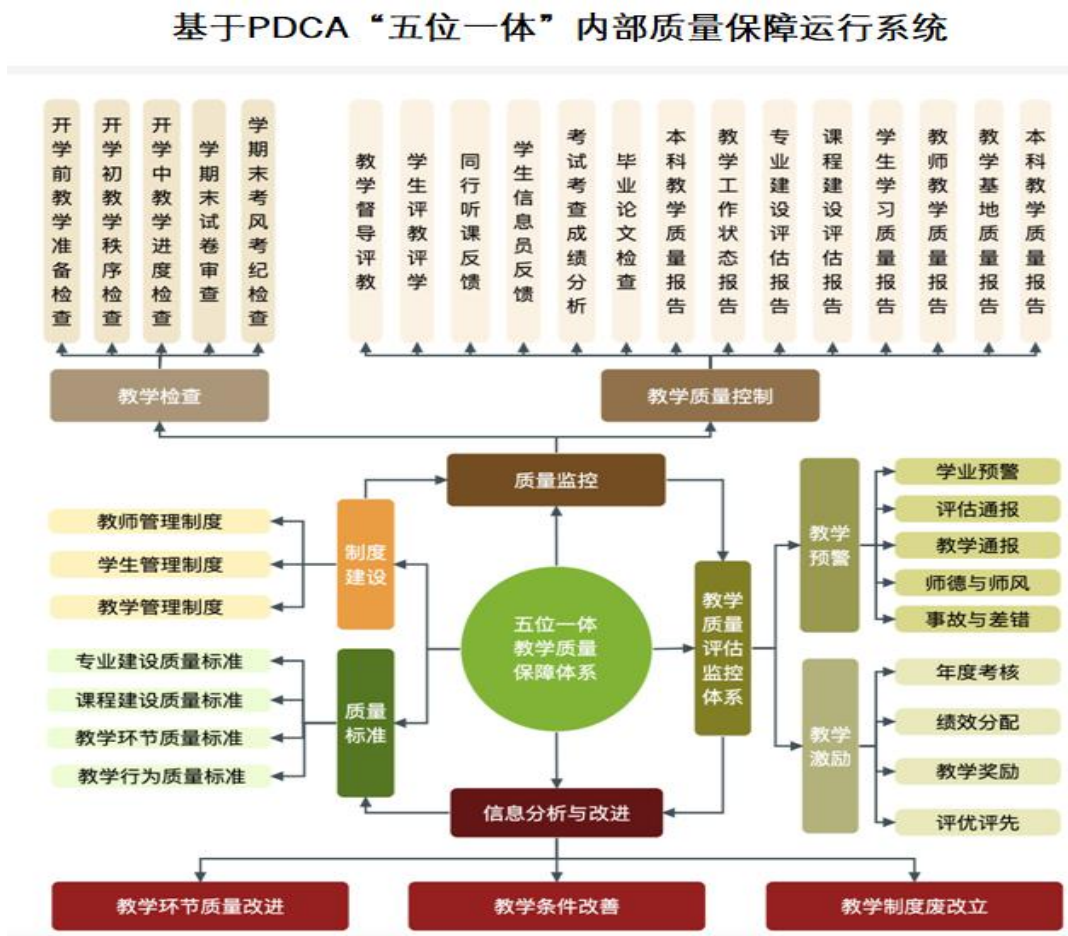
基于PDCA“五位一体”内部质量保障运行系统

开学前教学准备检查
开学初教学秩序检查
开学中教学进度检查
学期末试卷审查
学期末考风考纪检查

教学督导评教
学生评教评学
同行听课反馈
学生信息员反馈
考试考查成绩分析
毕业论文检查
本科教学质量报告
教学工作状态报告
专业建设评估报告
课程建设评估报告
学生学习质量报告
教师教学质量报告
教学基地质量报告
本科教学质量报告

教学检查
教学质量控制

质量监控

教师管理制度
学生管理制度
教学管理制度

制度建设

五位一体教学质量保障体系

教学质量评估监控体系

教学预警
学业预警
评估通报
教学通报
师德与师风
事故与差错

专业建设质量标准
课程建设质量标准
教学环节质量标准
教学行为质量标准

质量标准

教学激励
年度考核
绩效分配
教学奖励
评优评先

信息分析与改进

教学环节质量改进
教学条件改善
教学制度废改立